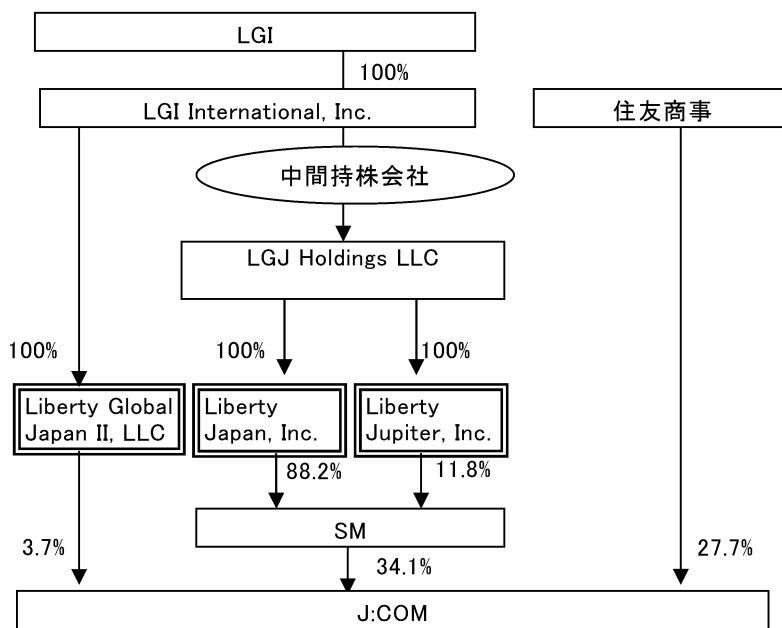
LGI

100%

LGI International, Inc.

住友商事

中間持株会社

LGJ Holdings LLC

100%

100%

100%

Liberty Global Japan II, LLC

Liberty Japan, Inc.

Liberty Jupiter, Inc.

88.2%

11.8%

SM

3.7%

34.1%

27.7%

J:COM